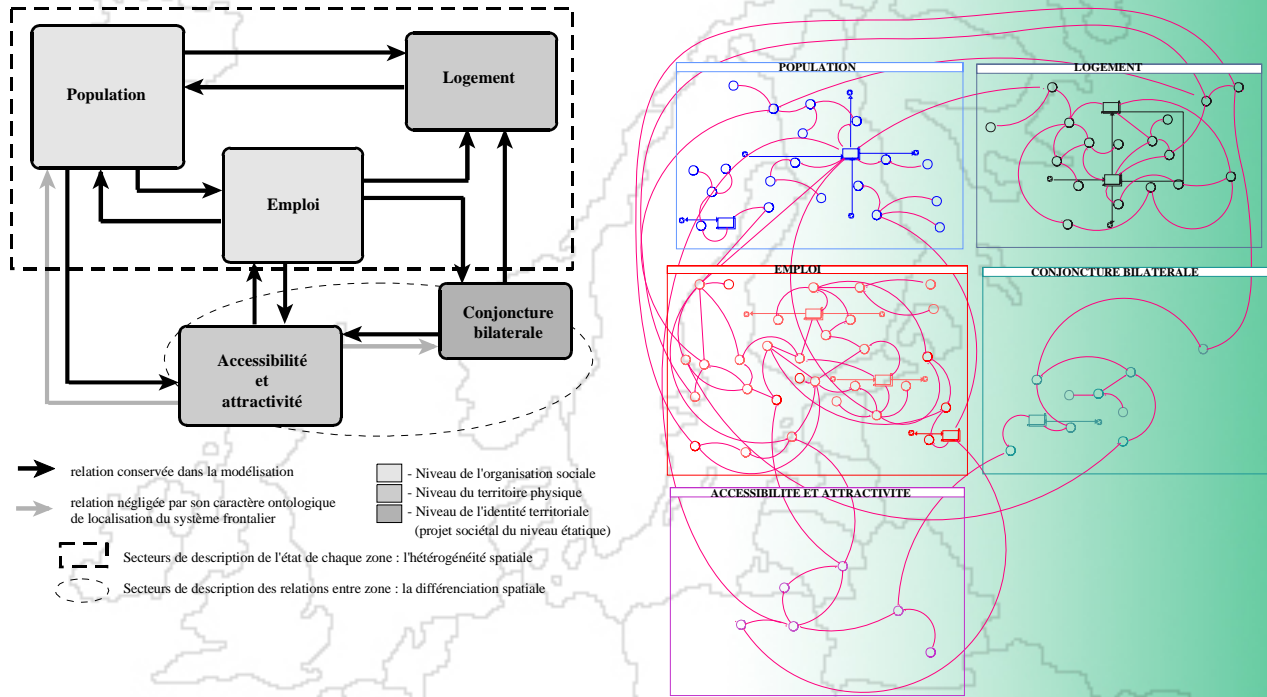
Population

Logement

Emploi

Conjoncture bilaterale

Accessibilité et attractivité

relation conservée dans la modélisation

relation négligée par son caractère ontologique de localisation du système frontalier

- Niveau de l'organisation sociale
- Niveau du territoire physique
- Niveau de l'identité territoriale (projet sociétal du niveau étatique)

Secteurs de description de l'état de chaque zone : l'hétérogénéité spatiale

Secteurs de description des relations entre zone : la différenciation spatiale

POPULATION

LOGEMENT

EMPLOI

CONJONCTURE BILATERALE

ACCESSIBILITE ET ATTRACTIVITE